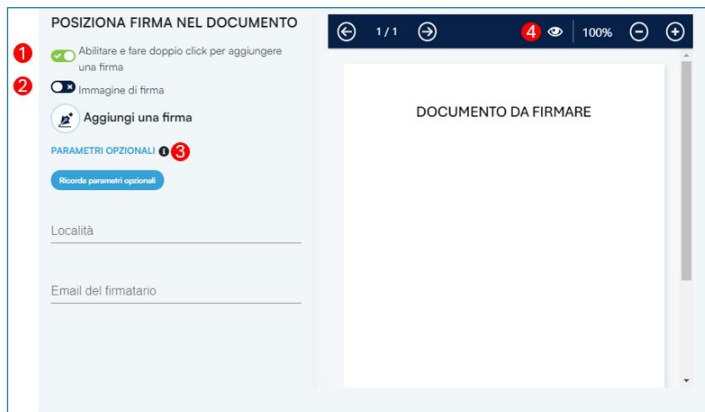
POSIZIONA FIRMA NEL DOCUMENTO

1 Abilitare e fare doppio click per aggiungere una firma

2 Immagine di firma

Aggiungi una firma

PARAMETRI OPZIONALI 3

Ricorda parametri opzionali

Località

Email del firmatario

1 / 1

4

100%

DOCUMENTO DA FIRMARE